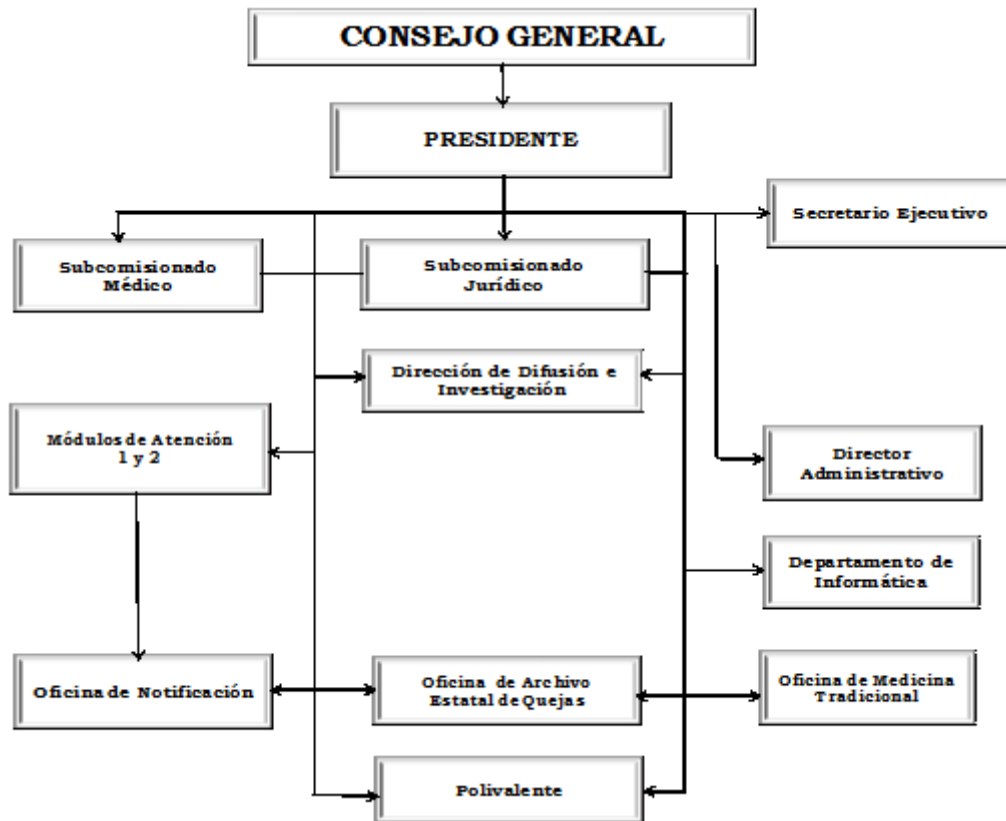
CONSEJO GENERAL

PRESIDENTE

Secretario Ejecutivo

Subcomisionado Médico

Subcomisionado Jurídico

Dirección de Difusión e Investigación

Módulos de Atención 1 y 2

Director Administrativo

Departamento de Informática

Oficina de Notificación

Oficina de Archivo Estatal de Quejas

Oficina de Medicina Tradicional

Polivalente